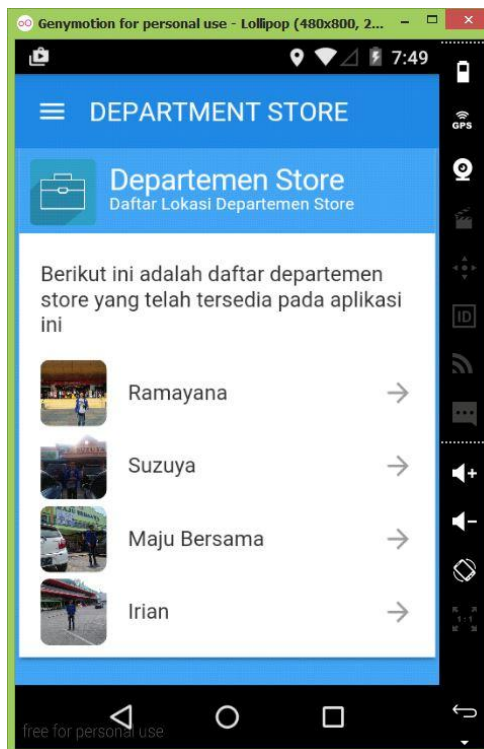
Genymotion for personal use - Lollipop (480x800, 2...

7:49

GPS

ID

DEPARTMENT STORE

Departemen Store
Daftar Lokasi Departemen Store

Berikut ini adalah daftar departemen store yang telah tersedia pada aplikasi ini

Ramayana

Suzuya

Maju Bersama

Irian

free for personal use